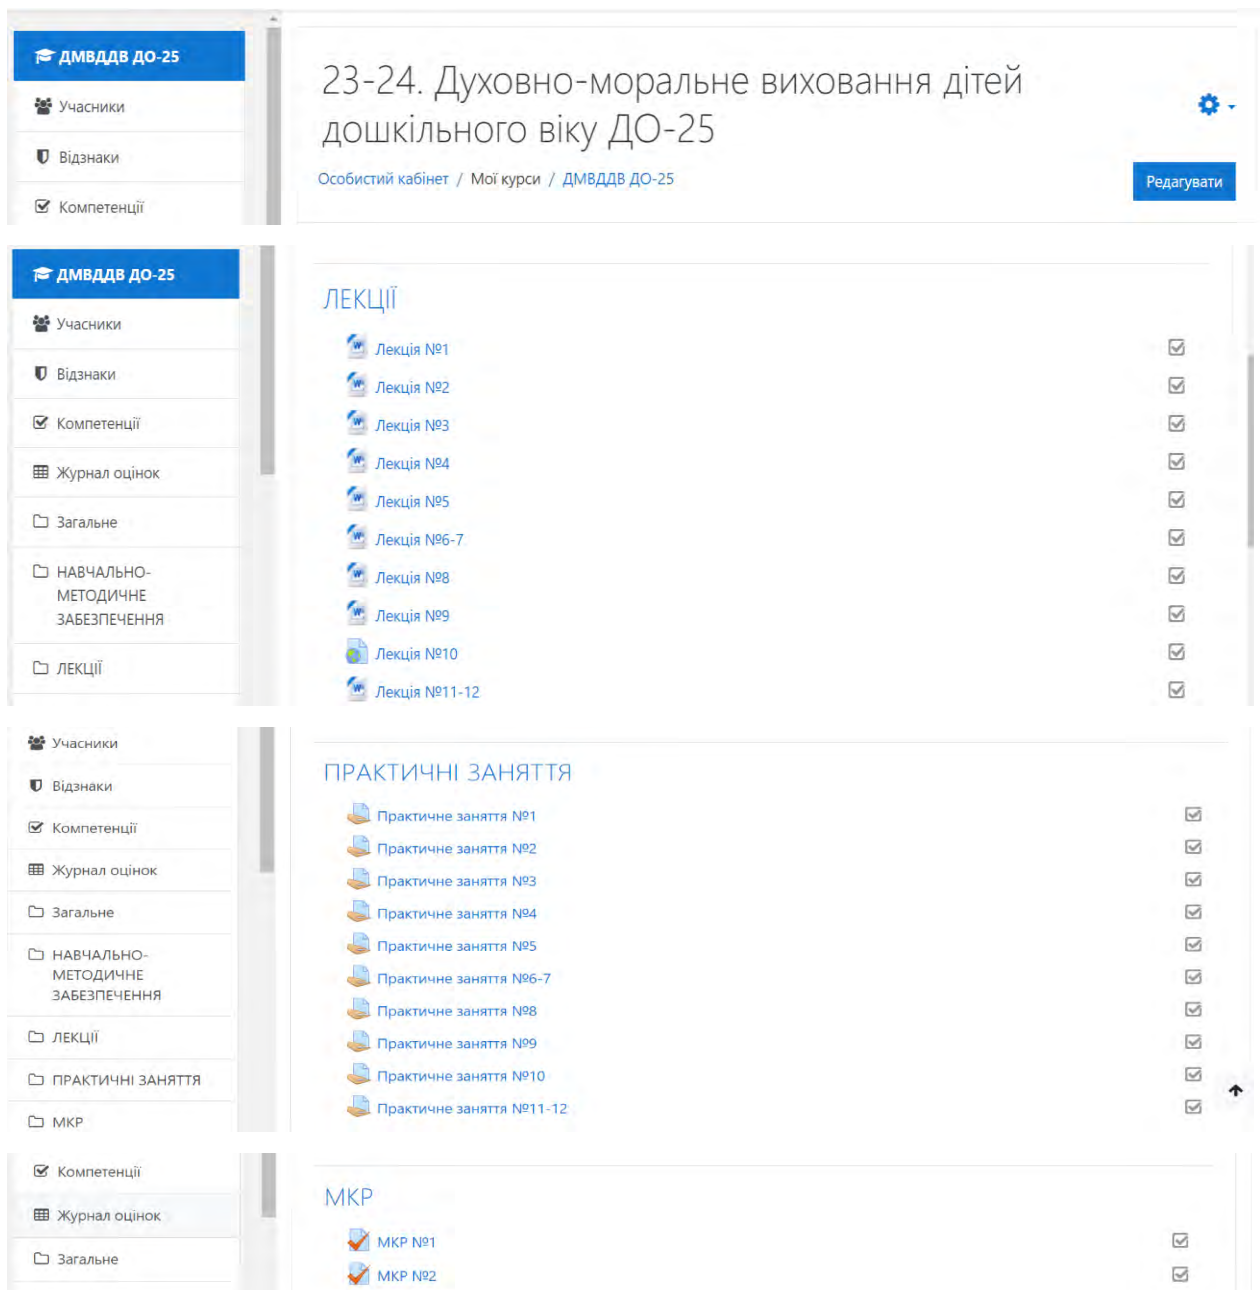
ДМВДДВ ДО-25
Учасники
Відзнаки
Компетенції

23-24. Духовно-моральне виховання дітей дошкільного віку ДО-25

Особистий кабінет / Мої курси / ДМВДДВ ДО-25

Редагувати

ДМВДДВ ДО-25
Учасники
Відзнаки
Компетенції
Журнал оцінок
Загальне
НАВЧАЛЬНО-МЕТОДИЧНЕ ЗАБЕЗПЕЧЕННЯ
ЛЕКЦІЇ

ЛЕКЦІЇ
Лекція №1
Лекція №2
Лекція №3
Лекція №4
Лекція №5
Лекція №6-7
Лекція №8
Лекція №9
Лекція №10
Лекція №11-12

Учасники
Відзнаки
Компетенції
Журнал оцінок
Загальне
НАВЧАЛЬНО-МЕТОДИЧНЕ ЗАБЕЗПЕЧЕННЯ
ЛЕКЦІЇ
ПРАКТИЧНІ ЗАНЯТТЯ
МКР

ПРАКТИЧНІ ЗАНЯТТЯ
Практичне заняття №1
Практичне заняття №2
Практичне заняття №3
Практичне заняття №4
Практичне заняття №5
Практичне заняття №6-7
Практичне заняття №8
Практичне заняття №9
Практичне заняття №10
Практичне заняття №11-12

Компетенції
Журнал оцінок
Загальне

МКР
МКР №1
МКР №2